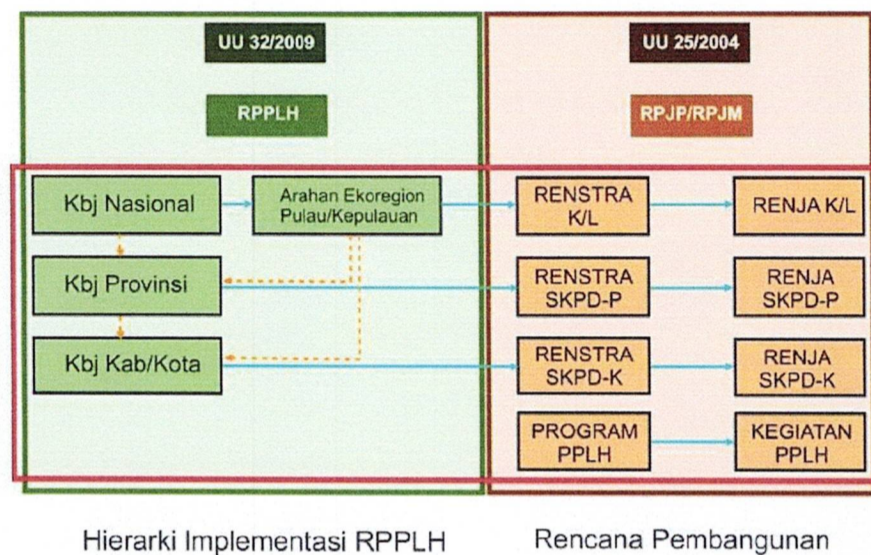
UU 32/2009

RPPLH

UU 25/2004

RPJP/RPJM

Kbj Nasional

Arahan Ekoregion Pulau/Kepulauan

RENSTRA K/L

RENJA K/L

Kbj Provinsi

RENSTRA SKPD-P

RENJA SKPD-P

Kbj Kab/Kota

RENSTRA SKPD-K

RENJA SKPD-K

PROGRAM PPLH

KEGIATAN PPLH

Hierarki Implementasi RPPLH

Rencana Pembangunan